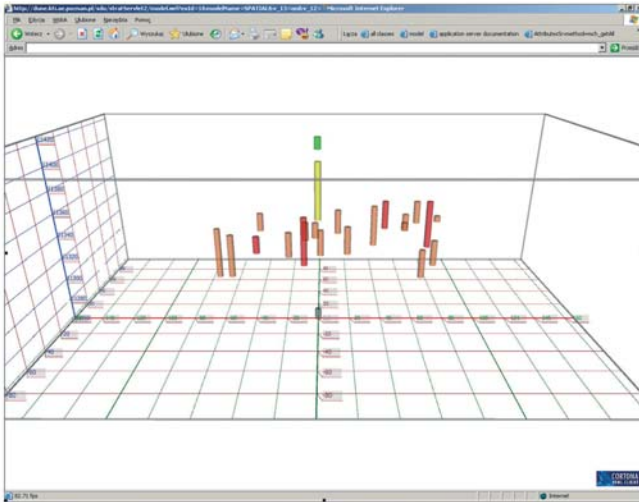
http://dune.kti.ae.poznan.pl/... - Microsoft Internet Explorer

Plik Edycja Widok Ulubione Narzędzia Pomoc

Wstecz Wyszukaj Ulubione

Łącza all classes model application server documentation

Adres

Przejdź

CORTONA

Internet